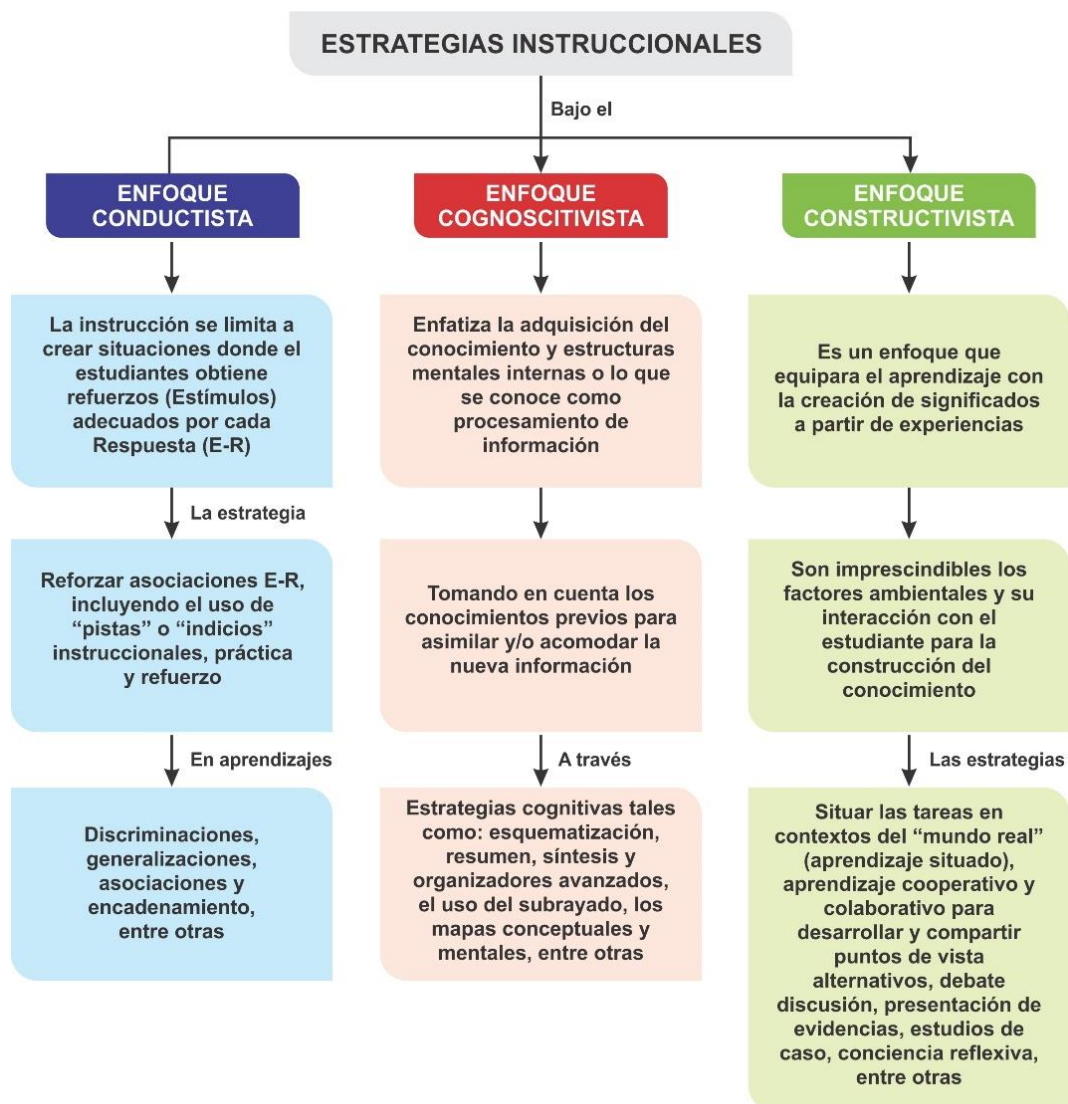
ESTRATEGIAS INSTRUCCIONALES

Bajo el

ENFOQUE CONDUCTISTA

La instrucción se limita a crear situaciones donde el estudiantes obtiene refuerzos (Estímulos) adecuados por cada Respuesta (E-R)

La estrategia

Reforzar asociaciones E-R, incluyendo el uso de "pistas" o "indicios" instruccionales, práctica y refuerzo

En aprendizajes

Discriminaciones, generalizaciones, asociaciones y encadenamiento, entre otras

ENFOQUE COGNOSCITIVISTA

Enfatiza la adquisición del conocimiento y estructuras mentales internas o lo que se conoce como procesamiento de información

Tomando en cuenta los conocimientos previos para asimilar y/o acomodar la nueva información

A través

Estrategias cognitivas tales como: esquematización, resumen, síntesis y organizadores avanzados, el uso del subrayado, los mapas conceptuales y mentales, entre otras

ENFOQUE CONSTRUCTIVISTA

Es un enfoque que equipara el aprendizaje con la creación de significados a partir de experiencias

Son imprescindibles los factores ambientales y su interacción con el estudiante para la construcción del conocimiento

Las estrategias

Situar las tareas en contextos del "mundo real" (aprendizaje situado), aprendizaje cooperativo y colaborativo para desarrollar y compartir puntos de vista alternativos, debate discusión, presentación de evidencias, estudios de caso, conciencia reflexiva, entre otras